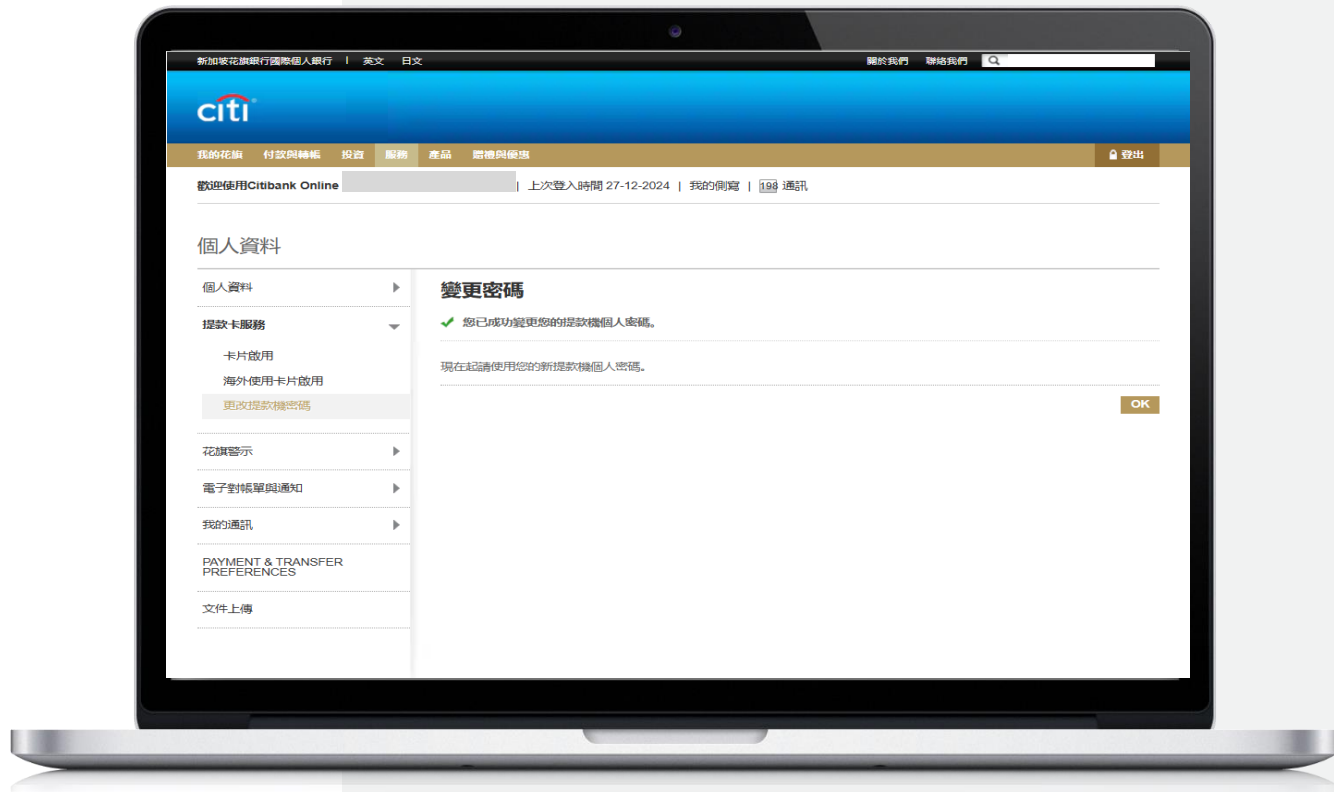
新加坡花旗銀行國際個人銀行 | 英文 日文

關於我們 聯絡我們

citi

我的花旗 付款與轉帳 投資 服務 產品 禮遇與優惠

登出

歡迎使用Citibank Online | 上次登入時間 27-12-2024 | 我的側寫 | 198 通訊

個人資料

個人資料

提款卡服務

卡片啟用

海外使用卡片啟用

更改提款機密碼

花旗警示

電子對帳單與通知

我的通訊

PAYMENT & TRANSFER PREFERENCES

文件上傳

變更密碼

您已成功變更您的提款機個人密碼。

現在起請使用您的新提款機個人密碼。

OK